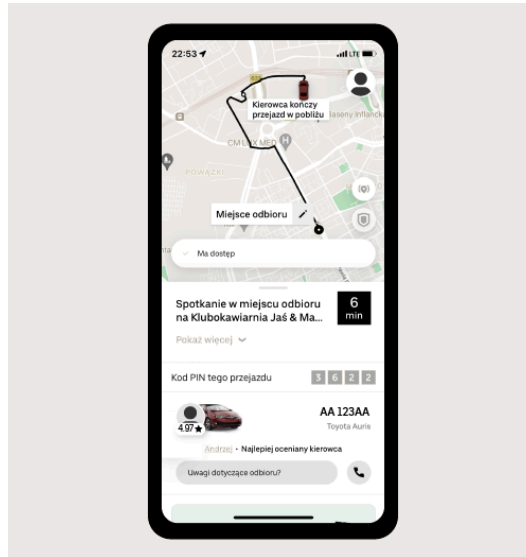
22:53

LTE

Kierowca kończy przejazd w pobliżu

CM LUX MED

POWĄZKI

Miejsce odbioru

Ma dostęp

Spotkanie w miejscu odbioru na Klubokawiarnia Jaś & Ma...

6 min

Pokaż więcej

Kod PIN tego przejazdu

3 6 2 2

4.97 ★

AA 123AA

Toyota Auris

Andrzej • Najlepiej oceniany kierowca

Uwagi dotyczące odbioru?